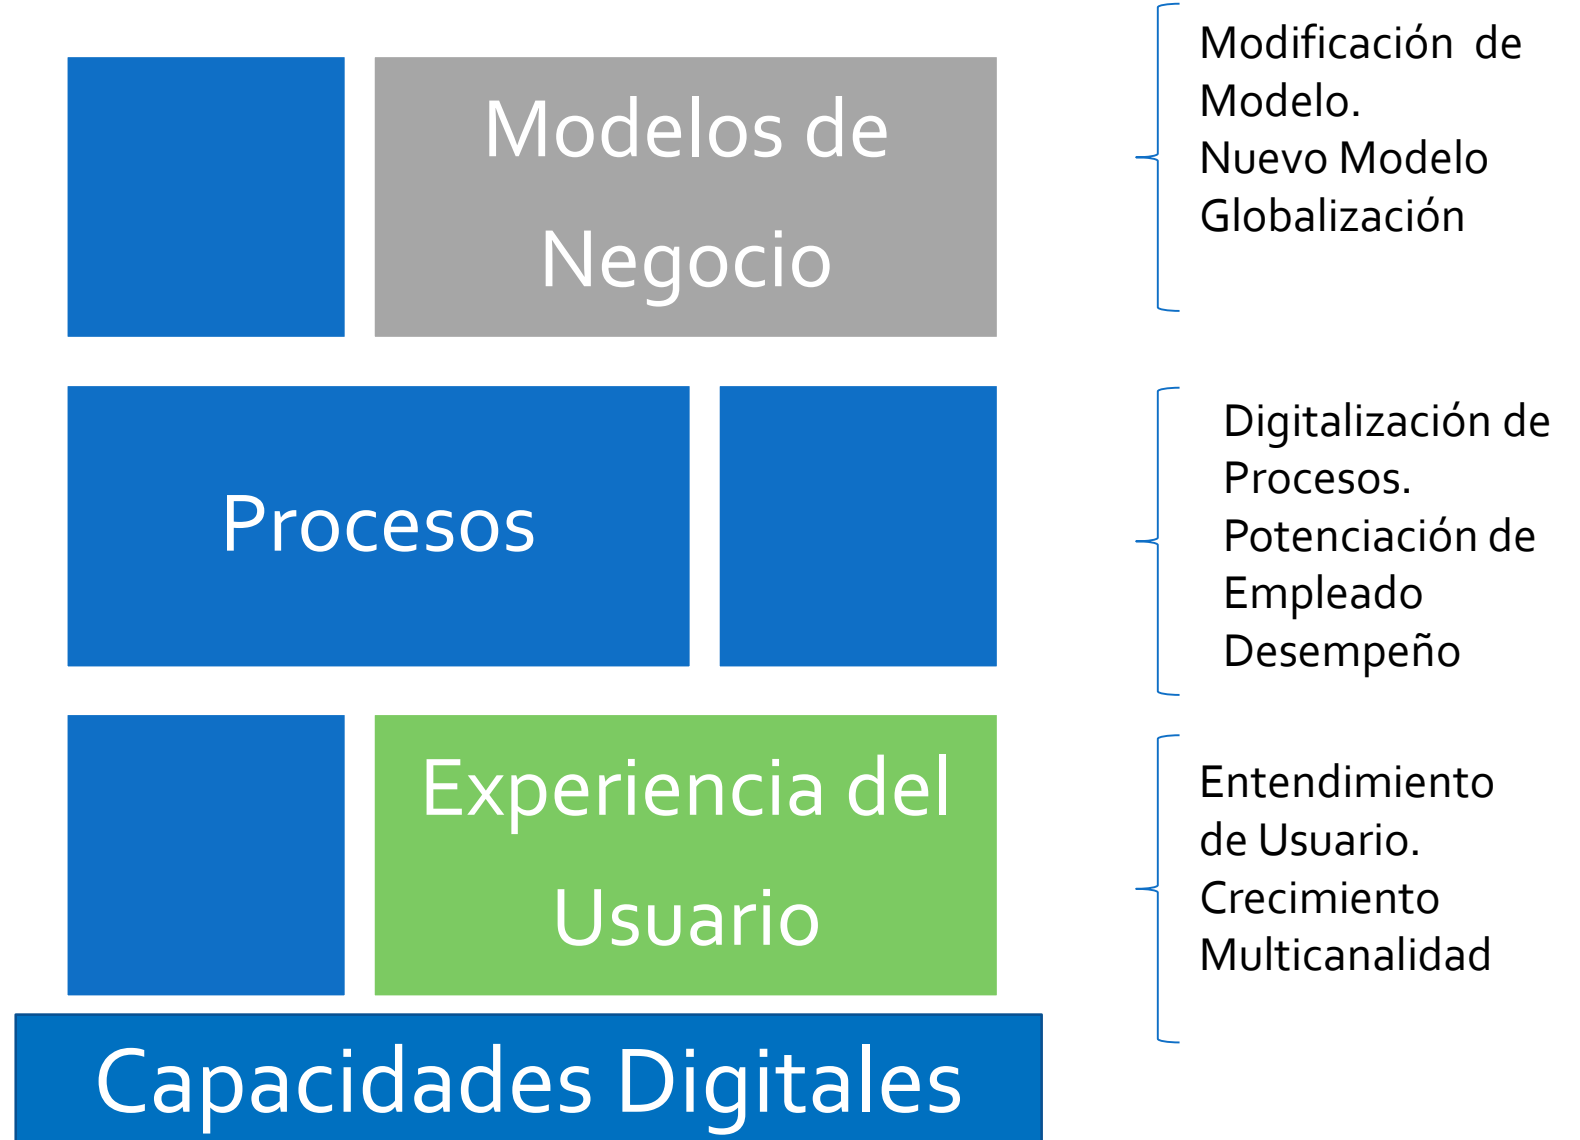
Modelos de Negocio

Modificación de Modelo.
Nuevo Modelo
Globalización

Procesos

Digitalización de Procesos.
Potenciación de Empleado
Desempeño

Experiencia del Usuario

Entendimiento de Usuario.
Crecimiento
Multicanalidad

Capacidades Digitales